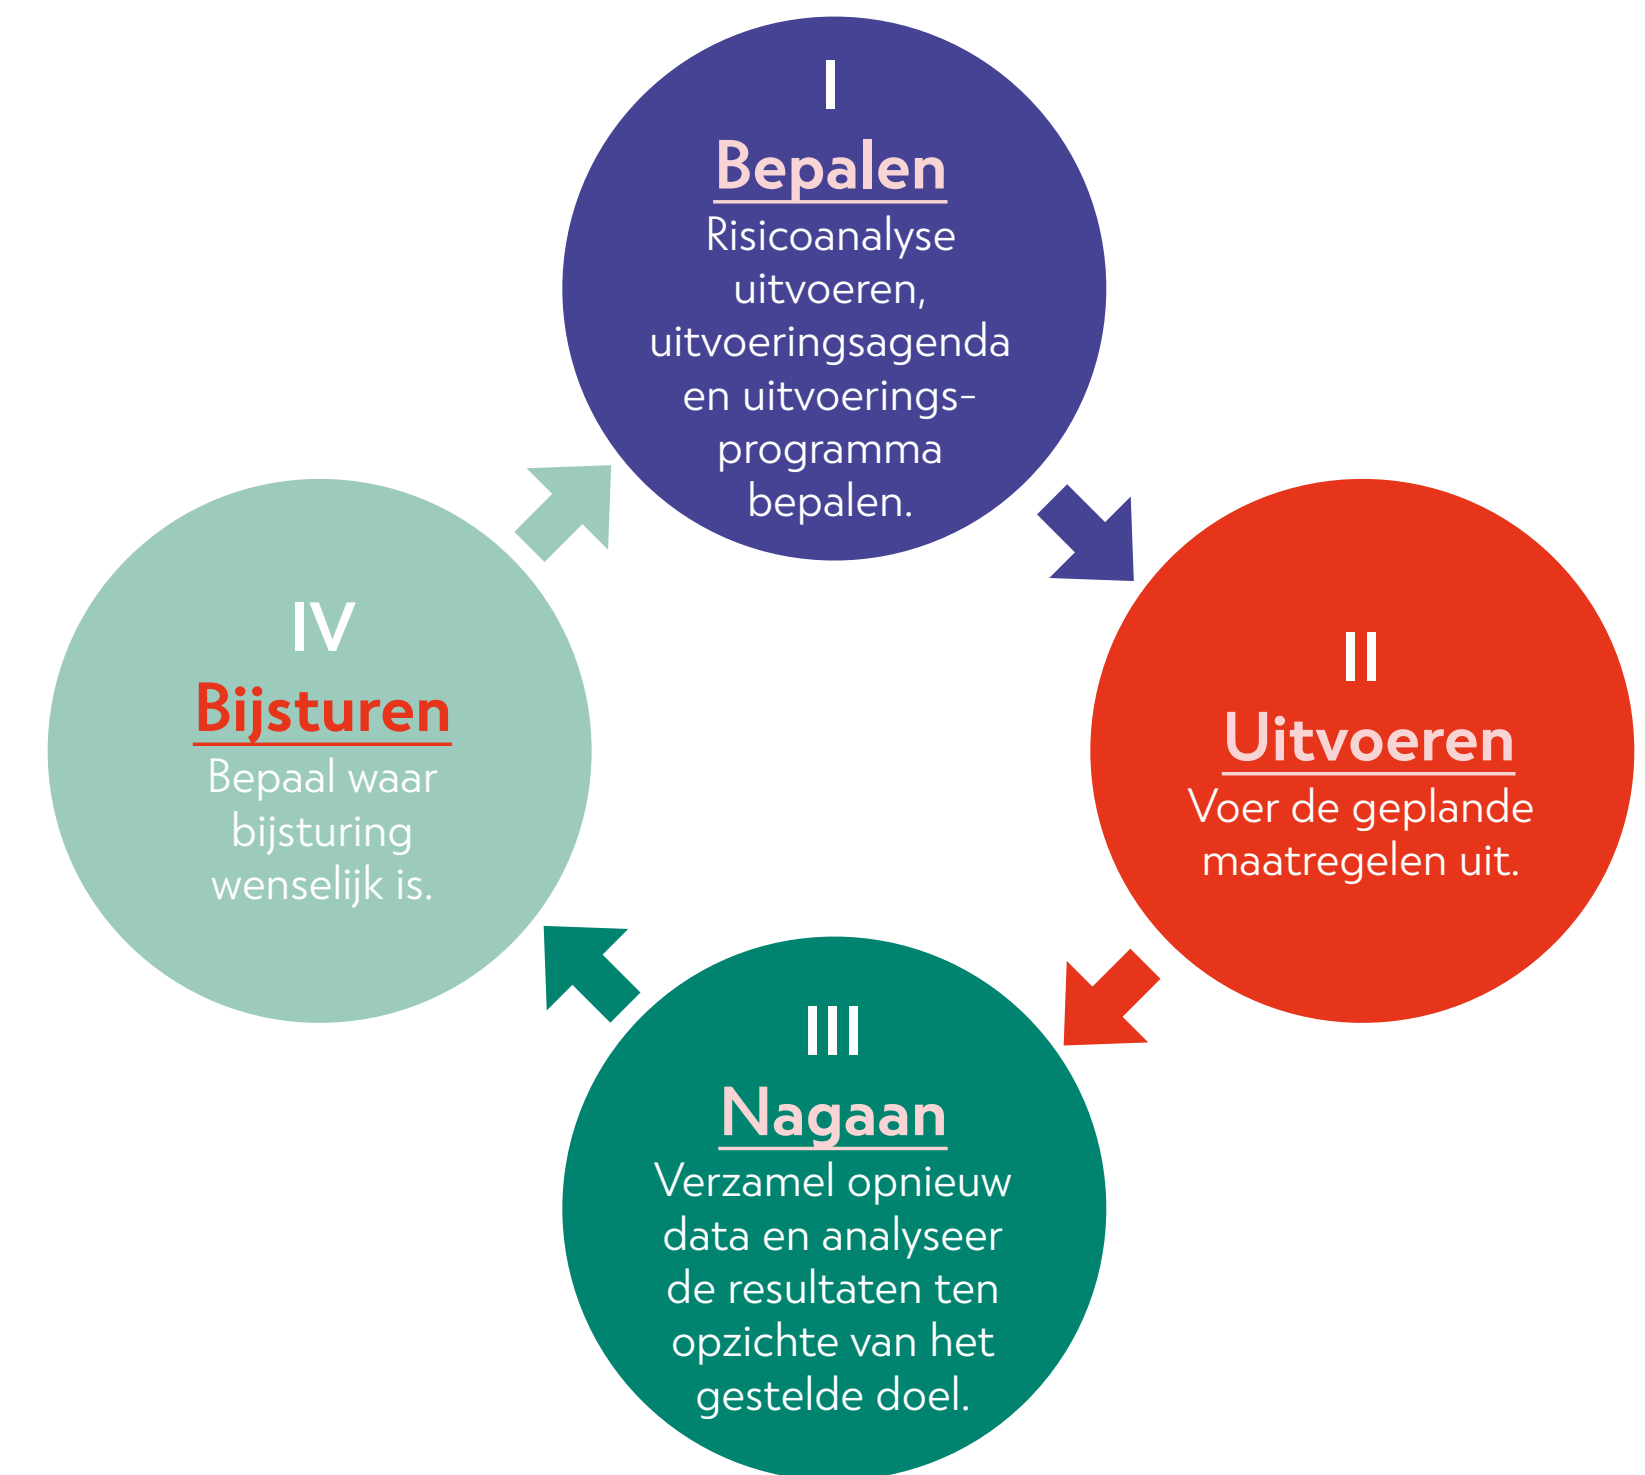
I
Bepalen
Risicoanalyse uitvoeren, uitvoeringsagenda en uitvoeringsprogramma bepalen.

II
Uitvoeren
Voer de geplande maatregelen uit.

III
Nagaan
Verzamel opnieuw data en analyseer de resultaten ten opzichte van het gestelde doel.

IV
Bijsturen
Bepaal waar bijsturing wenselijk is.